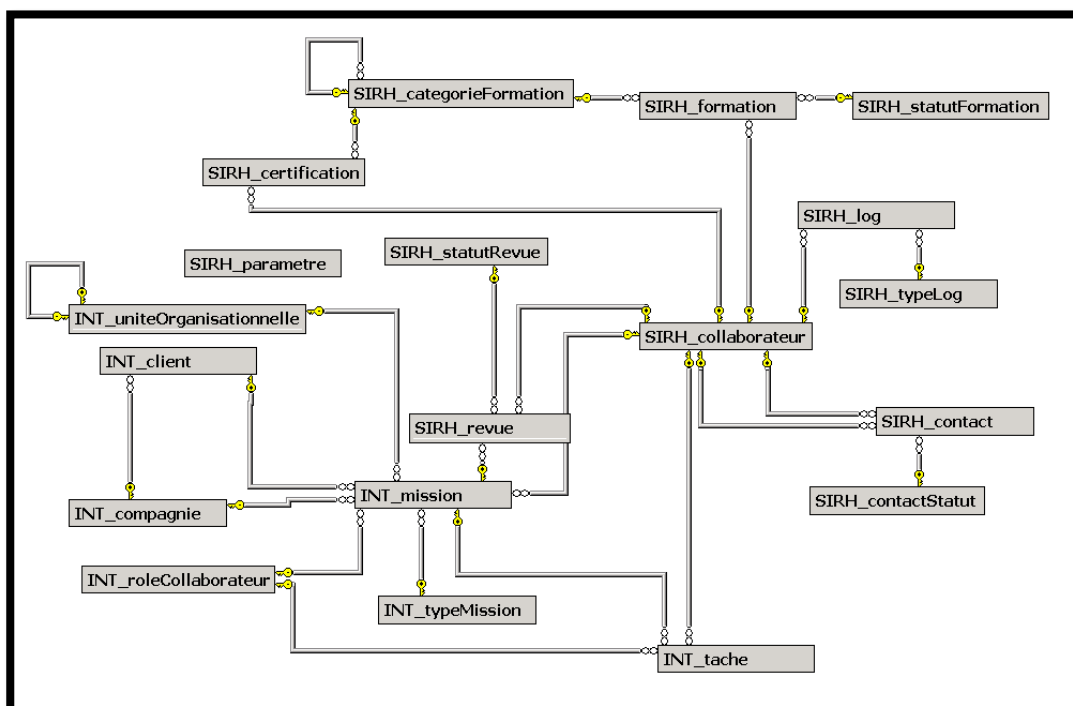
SIRH_categorieFormation
SIRH_formation
SIRH_statutFormation
SIRH_certification
SIRH_log
SIRH_parametre
SIRH_statutRevue
SIRH_typeLog
INT_uniteOrganisationnelle
SIRH_collaborateur
INT_client
SIRH_revue
SIRH_contact
INT_mission
SIRH_contactStatut
INT_compagnie
INT_roleCollaborateur
INT_typeMission
INT_tache